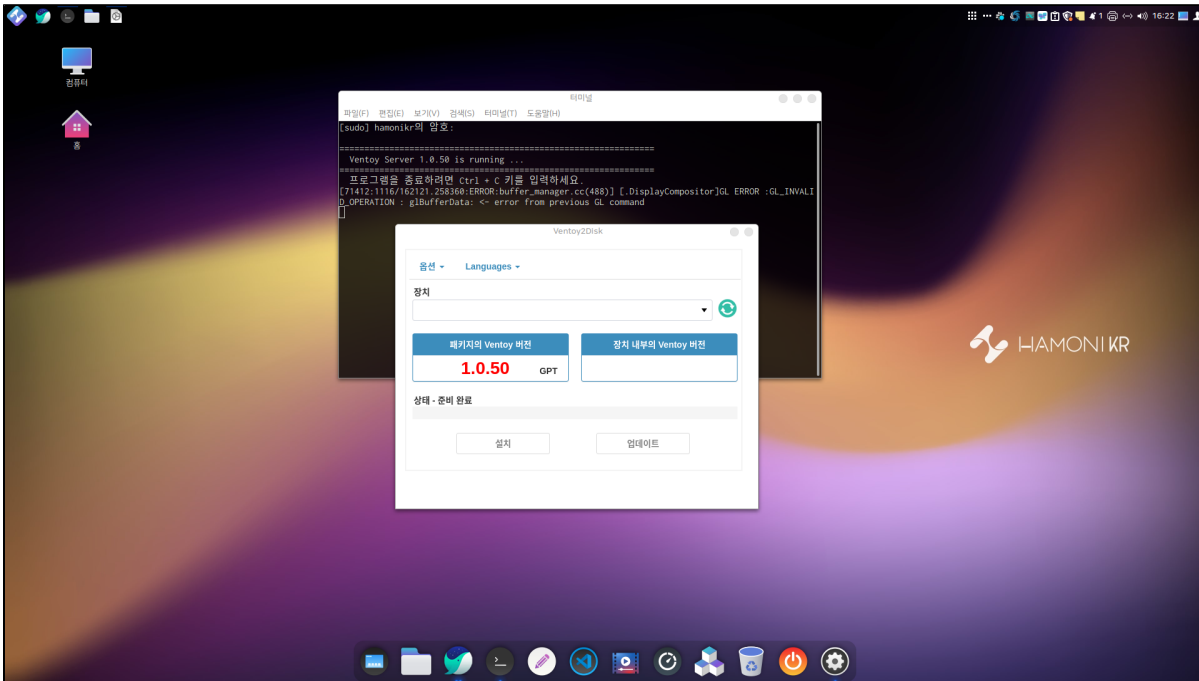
1 16:22

컴퓨터

홈

터미널

파일(F) 편집(E) 보기(V) 검색(S) 터미널(T) 도움말(H)

[sudo] hamonikr의 암호:

================================================================
Ventoy Server 1.0.50 is running ...
================================================================
프로그램을 종료하려면 Ctrl + C 키를 입력하세요.
[71412:1116/162121.258360:ERROR:buffer_manager.cc(488)] [.DisplayCompositor]GL ERROR :GL_INVALID_OPERATION : glBufferData: <- error from previous GL command

Ventoy2Disk

옵션 ▾ Languages ▾

장치

패키지의 Ventoy 버전

1.0.50 GPT

장치 내부의 Ventoy 버전

상태 - 준비 완료

설치

업데이트

HAMONI KR